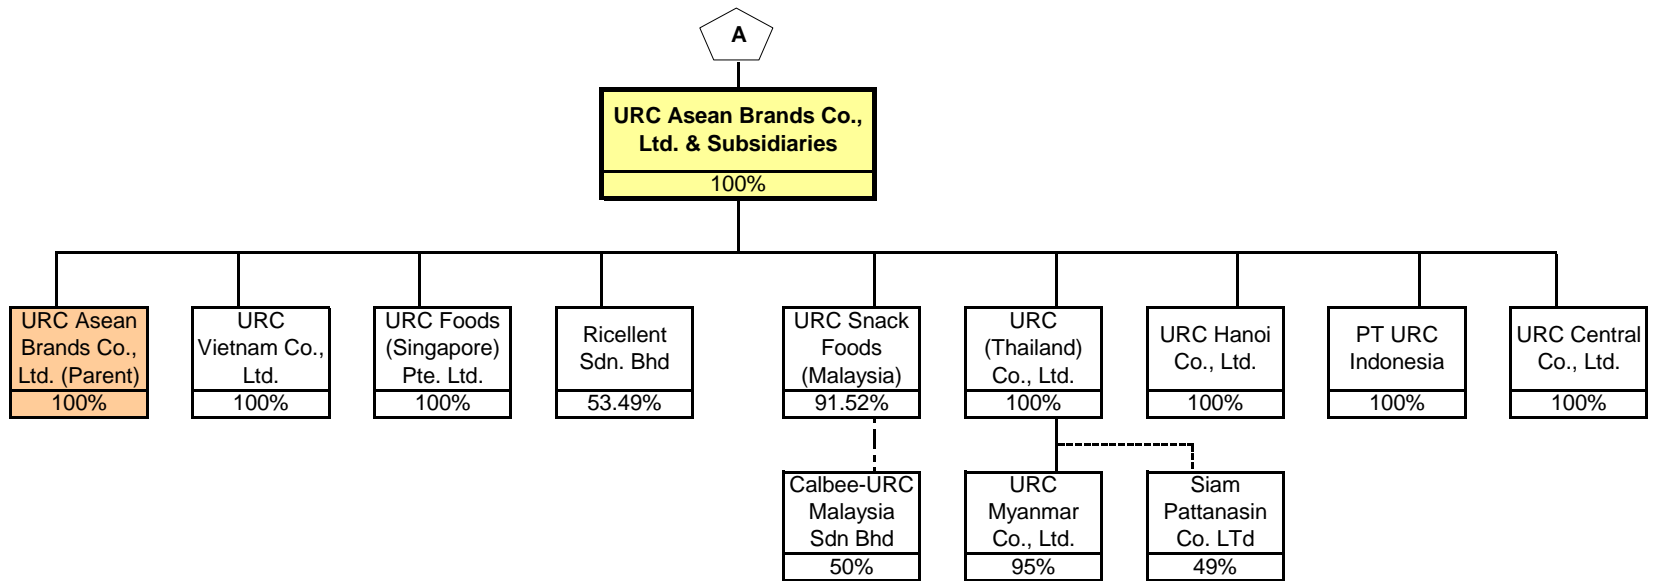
A

URC Asean Brands Co., Ltd. & Subsidiaries
100%

URC Asean Brands Co., Ltd. (Parent)
100%

URC Vietnam Co., Ltd.
100%

URC Foods (Singapore) Pte. Ltd.
100%

Ricellent Sdn. Bhd
53.49%

URC Snack Foods (Malaysia)
91.52%

URC (Thailand) Co., Ltd.
100%

URC Hanoi Co., Ltd.
100%

PT URC Indonesia
100%

URC Central Co., Ltd.
100%

Calbee-URC Malaysia Sdn Bhd
50%

URC Myanmar Co., Ltd.
95%

Siam Pattanasin Co. LTd
49%